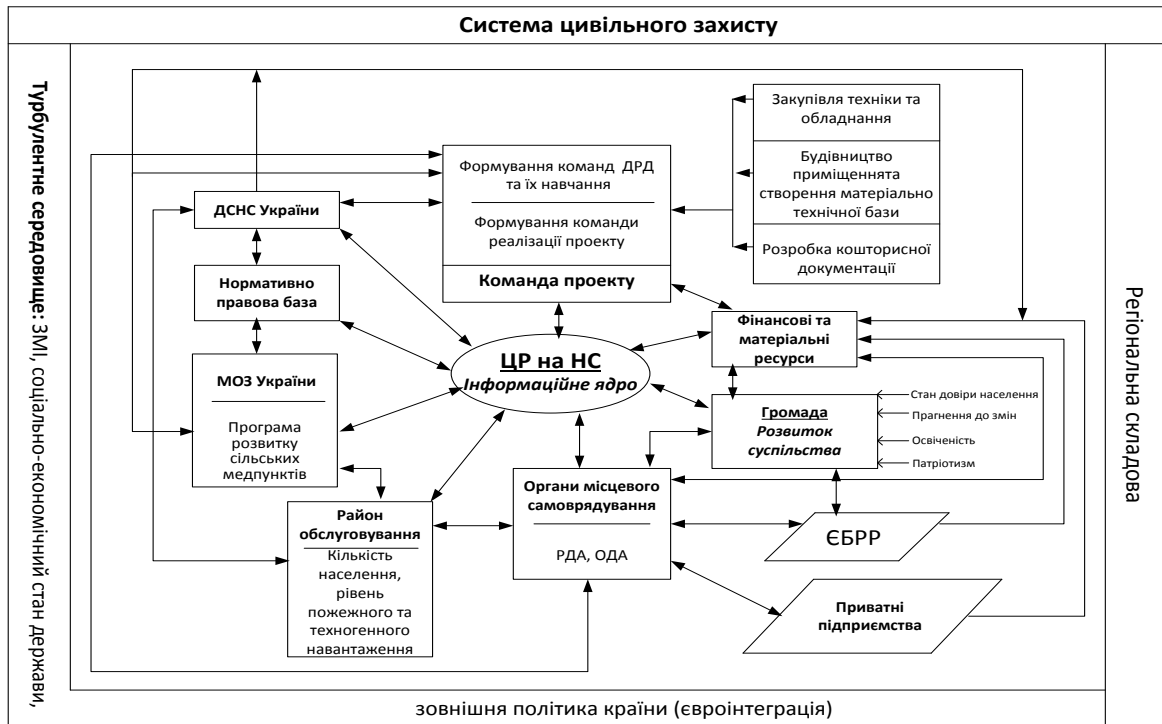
Система цивільного захисту

Турбулентне середовище: ЗМІ, соціально-економічний стан держави,

Регіональна складова

Закупівля техніки та обладнання

Будівництво приміщеннята створення матеріально технічної бази

Розробка кошторисної документації

Формування команд ДРД та їх навчання

Формування команди реалізації проекту

Команда проекту

ДСНС України

Нормативно правова база

МОЗ України

Програма розвитку сільських медпунктів

ЦР на НС
Інформаційне ядро

Фінансові та матеріальні ресурси

Громада
Розвиток суспільства

Стан довіри населення
Прагнення до змін
Освіченість
Патріотизм

Органи місцевого самоврядування

РДА, ОДА

Район обслуговування

Кількість населення, рівень пожежного та техногенного навантаження

ЄБРР

Приватні підприємства

зовнішня політика країни (євроінтеграція)